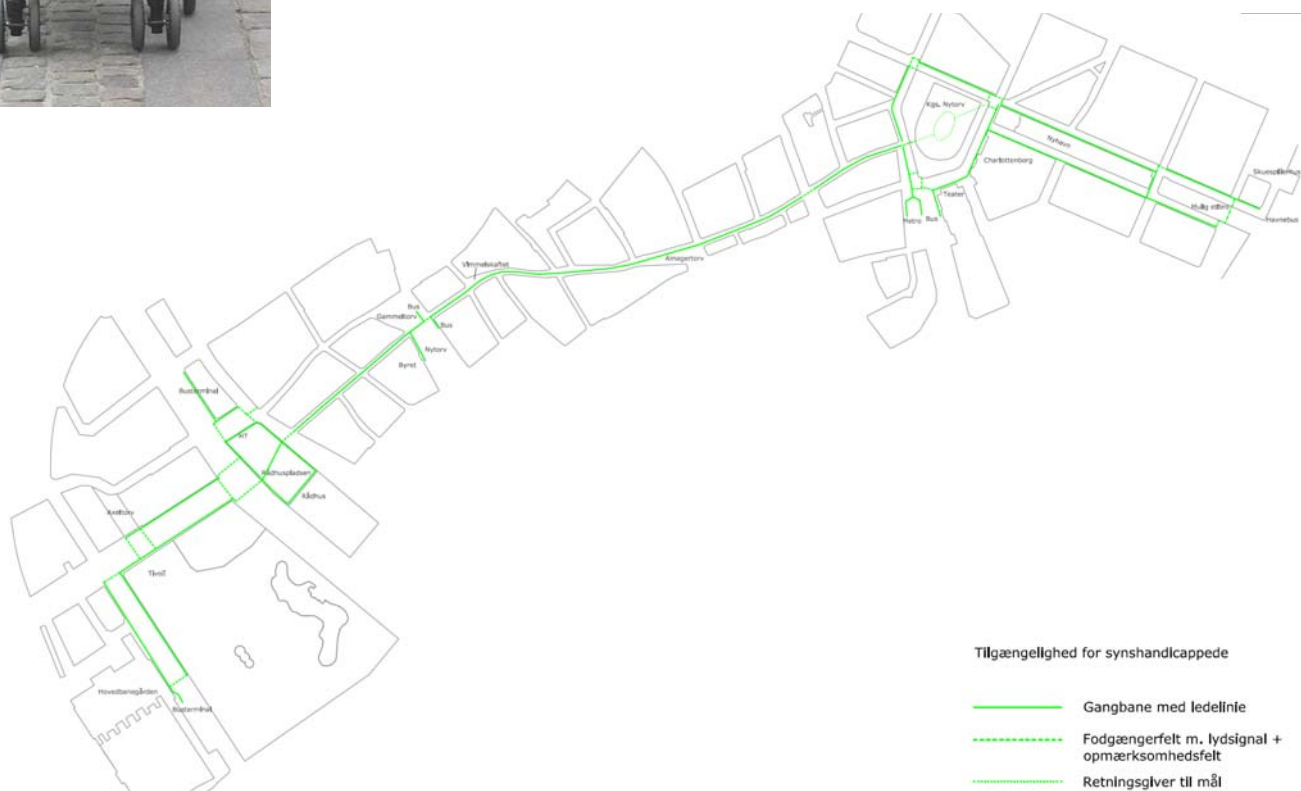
Kgs. Nytorv

Nyhavn

Charlottenborg

Skuespilhus

Nyhavn

Havnebus

Teater

Metro

Bus

Amagertorv

Vimmelskaftet

Bus

Gammeltorv

Bus

Nytorv

Byret

Busterminal

H.T

Rådhuspladsen

Rådhus

Kvægtorv

Tivoli

Hovedbanegården

Busterminal

Tilgængelighed for synshandicappede

Gangbane med ledelinie

Fodgængerfelt m. lydsignal + opmærksomhedsfelt

Retningsgiver til mål